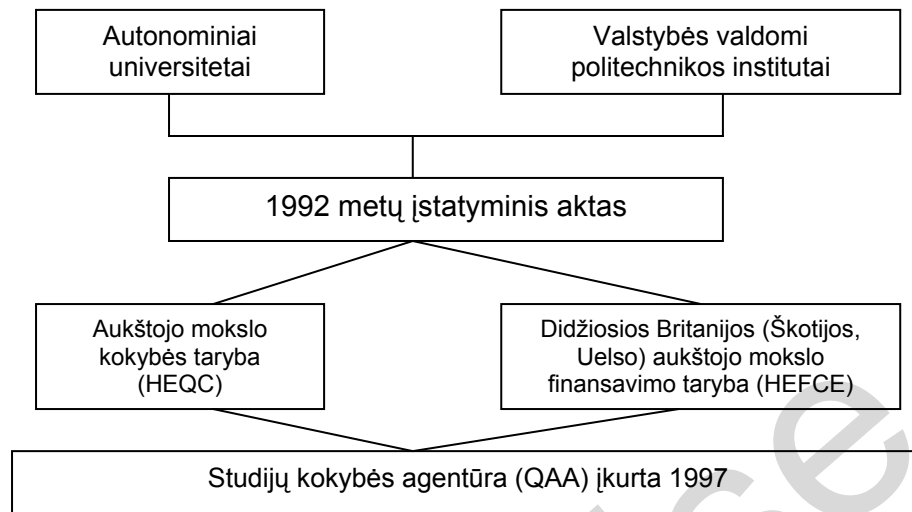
Autonominiai universitetai

Valstybės valdomi politechnikos institutai

1992 metų įstatyminis aktas

Aukštojo mokslo kokybės taryba (HEQC)

Didžiosios Britanijos (Škotijos, Uelso) aukštojo mokslo finansavimo taryba (HEFCE)

Studijų kokybės agentūra (QAA) įkurta 1997